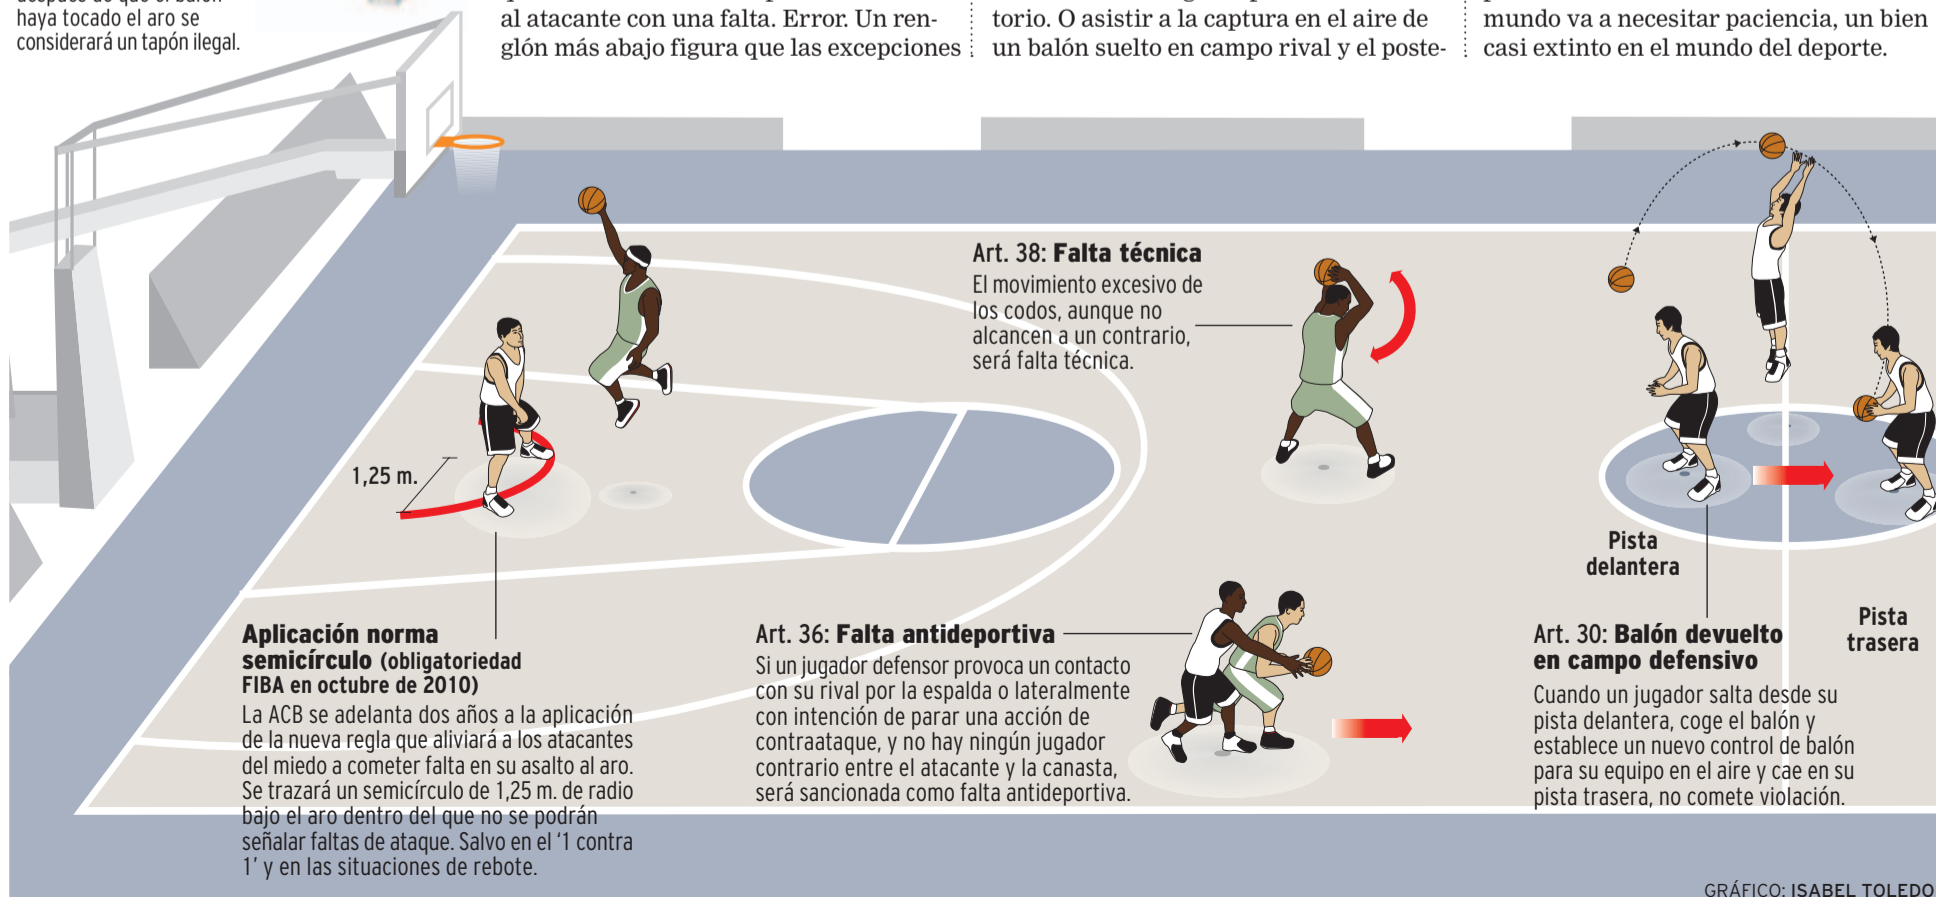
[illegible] haya tocado el aro se considerará un tapón ilegal.

al atacante con una falta. Error. Un renglón más abajo figura que las excepciones

torio. O asistir a la captura en el aire de un balón suelto en campo rival y el poste-

mundo va a necesitar paciencia, un bien casi extinto en el mundo del deporte.

Art. 38: **Falta técnica**
El movimiento excesivo de los codos, aunque no alcancen a un contrario, será falta técnica.

1,25 m.

Pista delantera

Pista trasera

**Aplicación norma semicírculo** (obligatoriedad FIBA en octubre de 2010)
La ACB se adelanta dos años a la aplicación de la nueva regla que aliviará a los atacantes del miedo a cometer falta en su asalto al aro. Se trazará un semicírculo de 1,25 m. de radio bajo el aro dentro del que no se podrán señalar faltas de ataque. Salvo en el '1 contra 1' y en las situaciones de rebote.

Art. 36: **Falta antideportiva**
Si un jugador defensor provoca un contacto con su rival por la espalda o lateralmente con intención de parar una acción de contraataque, y no hay ningún jugador contrario entre el atacante y la canasta, será sancionada como falta antideportiva.

Art. 30: **Balón devuelto en campo defensivo**
Cuando un jugador salta desde su pista delantera, coge el balón y establece un nuevo control de balón para su equipo en el aire y cae en su pista trasera, no comete violación.

GRÁFICO: ISABEL TOLEDO